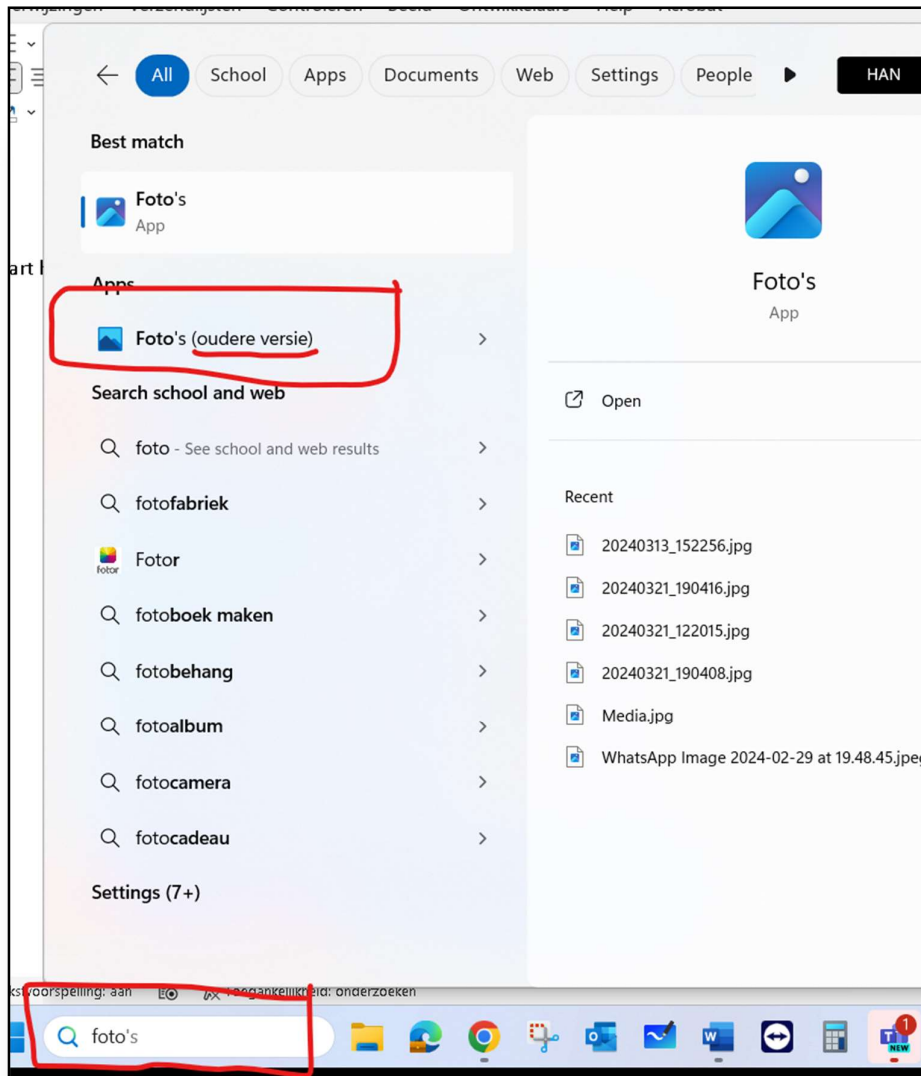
All School Apps Documents Web Settings People HAN

Best match

Foto's
App

Apps

Foto's (oudere versie)

Search school and web

foto - See school and web results

fotofabriek

Fotor

fotoboek maken

fotobehang

fotoalbum

fotocamera

fotocadeau

Settings (7+)

Foto's
App

Open

Recent

20240313_152256.jpg

20240321_190416.jpg

20240321_122015.jpg

20240321_190408.jpg

Media.jpg

WhatsApp Image 2024-02-29 at 19.48.45.jpeg

kstvoorspelling: aan Toegankelijkheid: onderzoeken

foto's

1

NEW